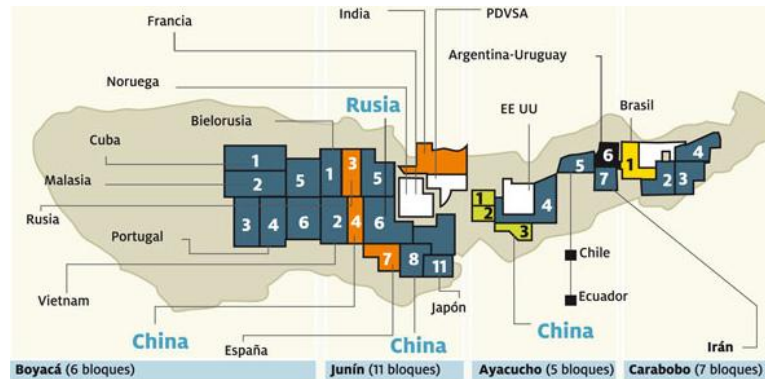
Francia

India

PDVSA

Noruega

Rusia

Argentina-Uruguay

Bielorusia

EE UU

Brasil

Cuba

Malasia

Rusia

Portugal

Vietnam

China

España

China

Japón

Chile

Ecuador

China

Irán

1 2 3 4 5 6

1 2 3 4 5 6 7 8 11

1 2 3 4 5

1 2 3 4 5 6 7

Boyacá (6 bloques) | Junín (11 bloques) | Ayacucho (5 bloques) | Carabobo (7 bloques)